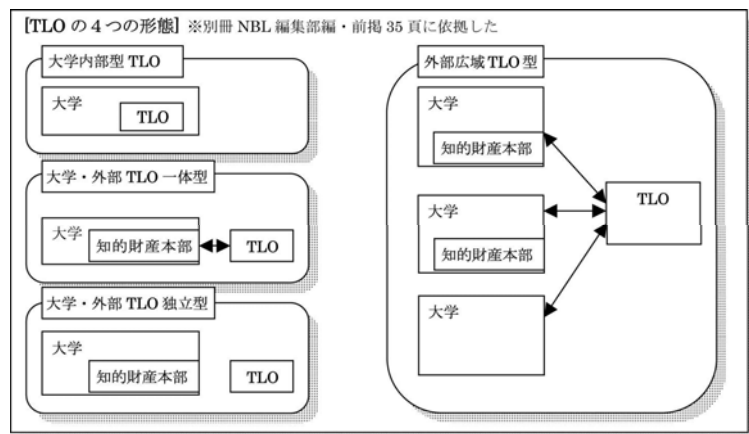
【TLO の 4 つの形態】※別冊 NBL 編集部編・前掲 35 頁に依拠した

大学内部型 TLO

大学

TLO

大学・外部 TLO 一体型

大学

知的財産本部

TLO

大学・外部 TLO 独立型

大学

知的財産本部

TLO

外部広域 TLO 型

大学

知的財産本部

大学

知的財産本部

大学

TLO